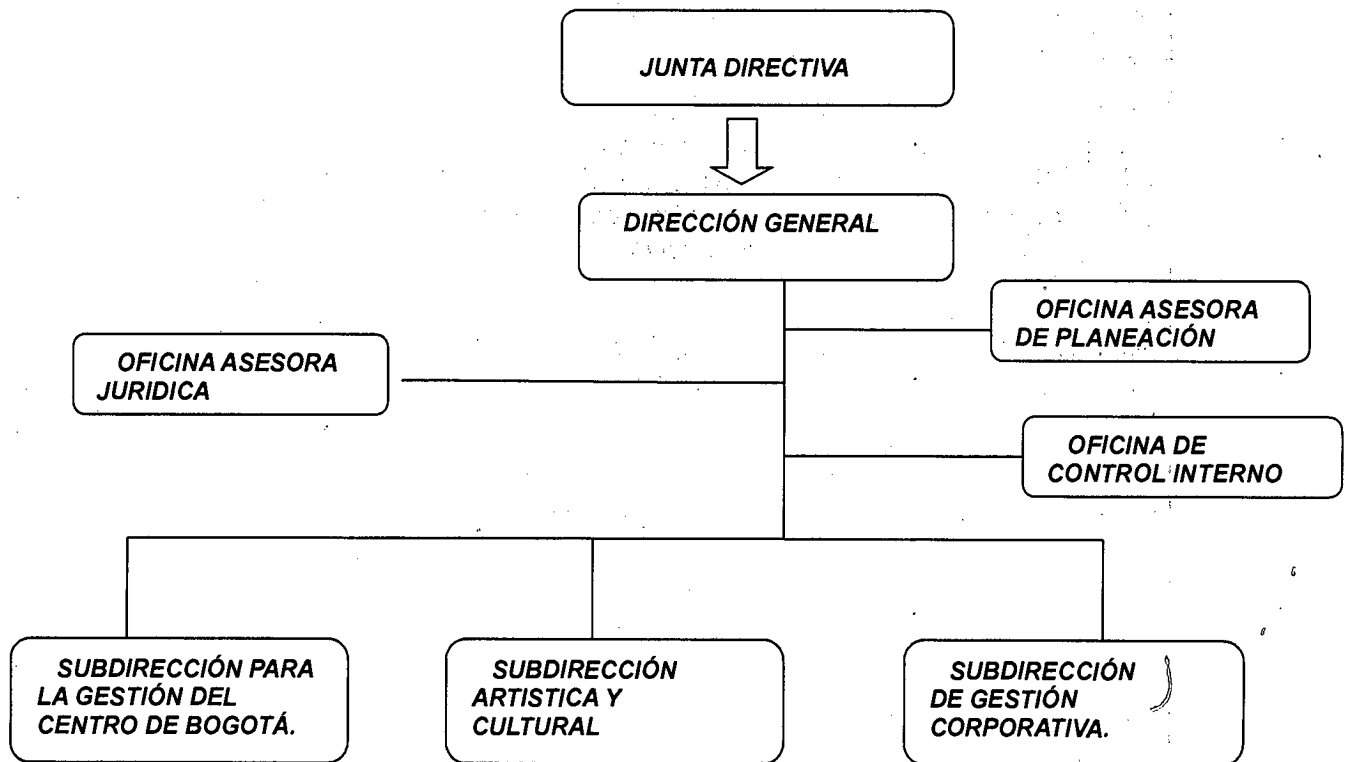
JUNTA DIRECTIVA

DIRECCIÓN GENERAL

OFICINA ASESORA DE PLANEACIÓN

OFICINA ASESORA JURIDICA

OFICINA DE CONTROL INTERNO

SUBDIRECCIÓN PARA LA GESTIÓN DEL CENTRO DE BOGOTÁ.

SUBDIRECCIÓN ARTISTICA Y CULTURAL

SUBDIRECCIÓN DE GESTIÓN CORPORATIVA.